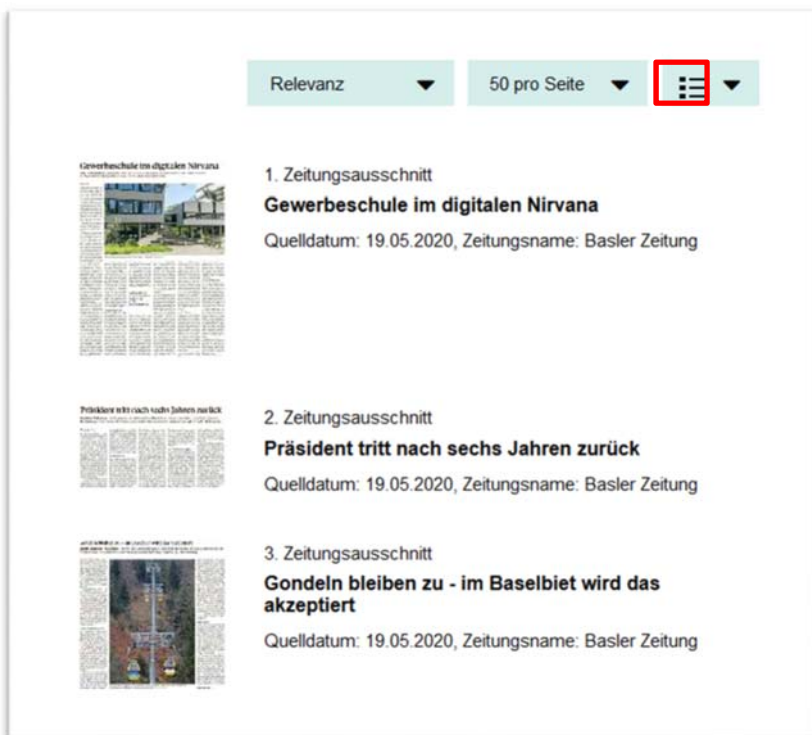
Relevanz

50 pro Seite

Gewerbeschule im digitalen Nirvana

1. Zeitungsausschnitt

Gewerbeschule im digitalen Nirvana

Quelldatum: 19.05.2020, Zeitungsname: Basler Zeitung

Präsident tritt nach sechs Jahren zurück

2. Zeitungsausschnitt

Präsident tritt nach sechs Jahren zurück

Quelldatum: 19.05.2020, Zeitungsname: Basler Zeitung

3. Zeitungsausschnitt

Gondeln bleiben zu - im Baselbiet wird das akzeptiert

Quelldatum: 19.05.2020, Zeitungsname: Basler Zeitung